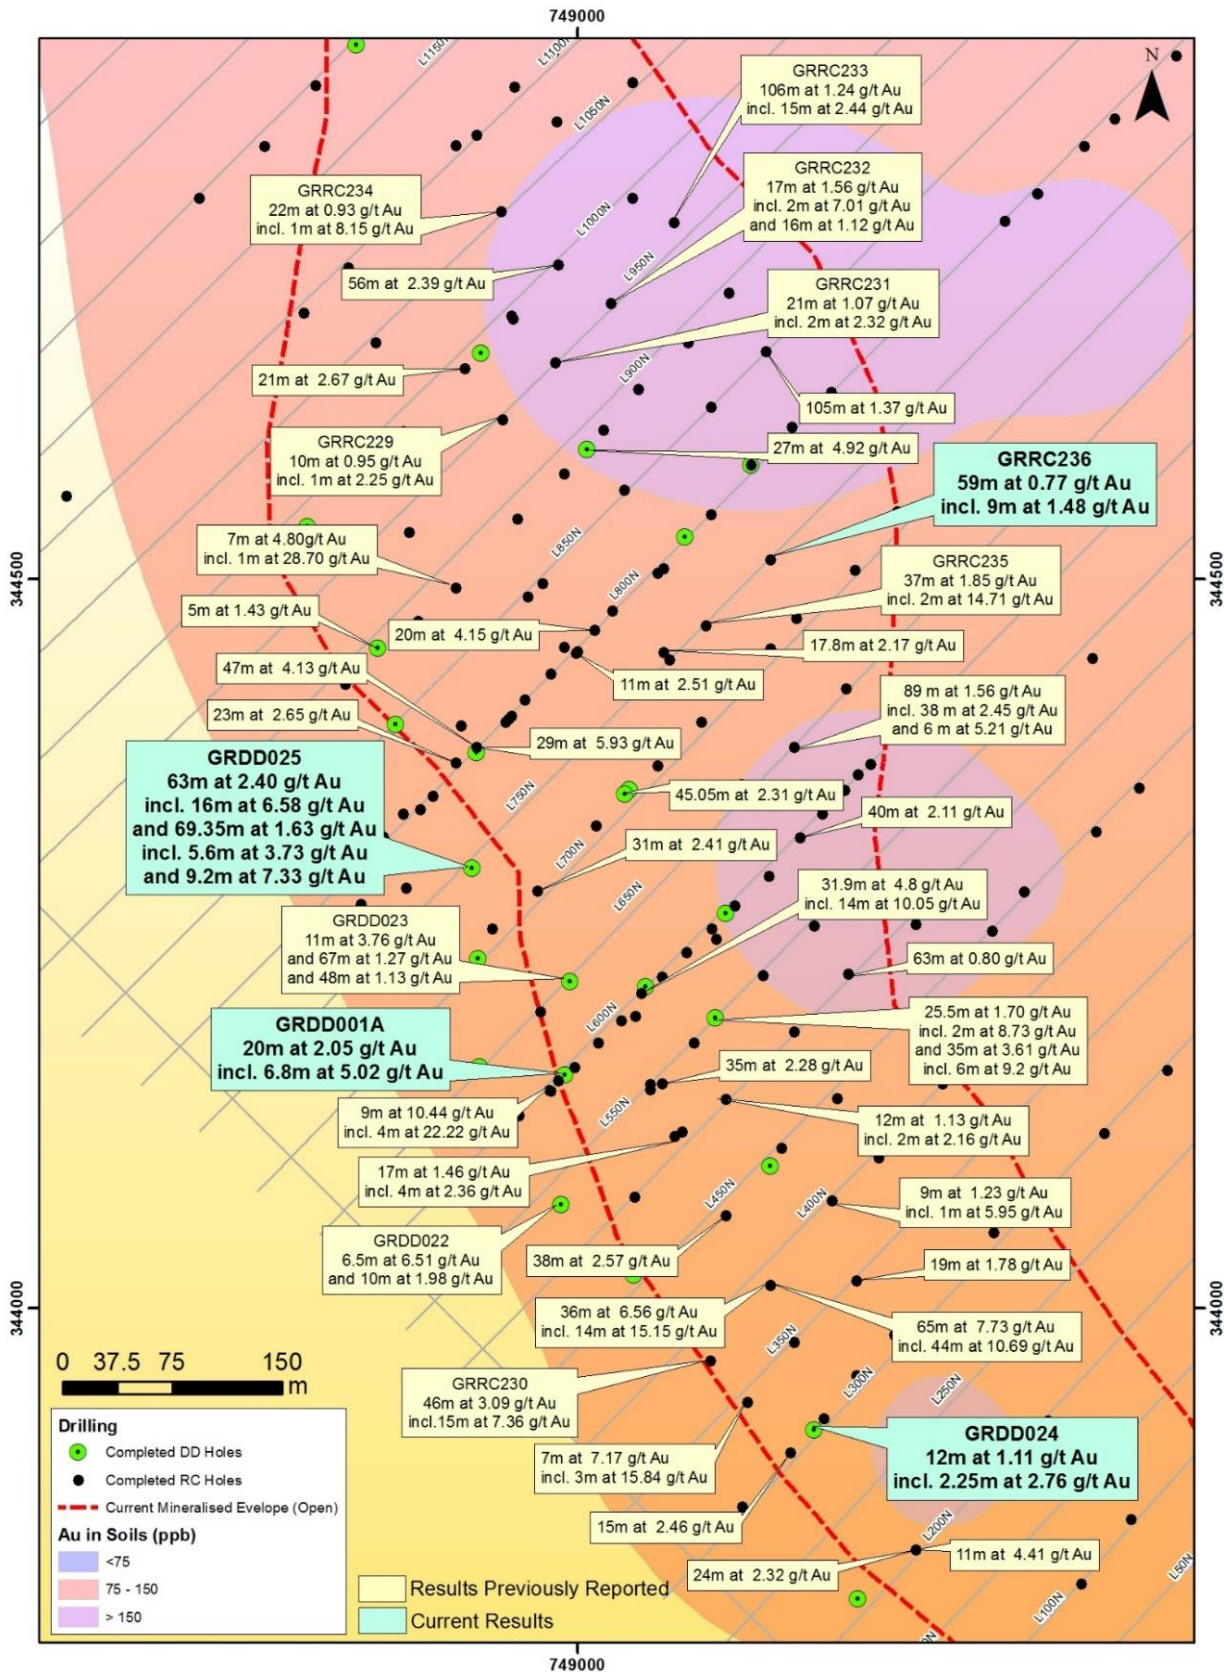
749000

L1150N
L1100N
L1050N
L1000N
L950N
L900N
L850N
L800N
L750N
L700N
L650N
L600N
L550N
L450N
L400N
L350N
L300N
L250N
L200N
L100N
L50N

N

GRRC233
106m at 1.24 g/t Au
incl. 15m at 2.44 g/t Au

GRRC232
17m at 1.56 g/t Au
incl. 2m at 7.01 g/t Au
and 16m at 1.12 g/t Au

GRRC234
22m at 0.93 g/t Au
incl. 1m at 8.15 g/t Au

56m at 2.39 g/t Au

GRRC231
21m at 1.07 g/t Au
incl. 2m at 2.32 g/t Au

21m at 2.67 g/t Au

105m at 1.37 g/t Au

GRRC229
10m at 0.95 g/t Au
incl. 1m at 2.25 g/t Au

27m at 4.92 g/t Au

GRRC236
59m at 0.77 g/t Au
incl. 9m at 1.48 g/t Au

7m at 4.80g/t Au
incl. 1m at 28.70 g/t Au

GRRC235
37m at 1.85 g/t Au
incl. 2m at 14.71 g/t Au

5m at 1.43 g/t Au

20m at 4.15 g/t Au

17.8m at 2.17 g/t Au

47m at 4.13 g/t Au

11m at 2.51 g/t Au

89 m at 1.56 g/t Au
incl. 38 m at 2.45 g/t Au
and 6 m at 5.21 g/t Au

23m at 2.65 g/t Au

29m at 5.93 g/t Au

GRDD025
63m at 2.40 g/t Au
incl. 16m at 6.58 g/t Au
and 69.35m at 1.63 g/t Au
incl. 5.6m at 3.73 g/t Au
and 9.2m at 7.33 g/t Au

45.05m at 2.31 g/t Au

40m at 2.11 g/t Au

31m at 2.41 g/t Au

31.9m at 4.8 g/t Au
incl. 14m at 10.05 g/t Au

GRDD023
11m at 3.76 g/t Au
and 67m at 1.27 g/t Au
and 48m at 1.13 g/t Au

63m at 0.80 g/t Au

GRDD001A
20m at 2.05 g/t Au
incl. 6.8m at 5.02 g/t Au

25.5m at 1.70 g/t Au
incl. 2m at 8.73 g/t Au
and 35m at 3.61 g/t Au
incl. 6m at 9.2 g/t Au

35m at 2.28 g/t Au

9m at 10.44 g/t Au
incl. 4m at 22.22 g/t Au

12m at 1.13 g/t Au
incl. 2m at 2.16 g/t Au

17m at 1.46 g/t Au
incl. 4m at 2.36 g/t Au

9m at 1.23 g/t Au
incl. 1m at 5.95 g/t Au

GRDD022
6.5m at 6.51 g/t Au
and 10m at 1.98 g/t Au

38m at 2.57 g/t Au

19m at 1.78 g/t Au

36m at 6.56 g/t Au
incl. 14m at 15.15 g/t Au

65m at 7.73 g/t Au
incl. 44m at 10.69 g/t Au

GRRC230
46m at 3.09 g/t Au
incl.15m at 7.36 g/t Au

GRDD024
12m at 1.11 g/t Au
incl. 2.25m at 2.76 g/t Au

7m at 7.17 g/t Au
incl. 3m at 15.84 g/t Au

15m at 2.46 g/t Au

11m at 4.41 g/t Au

24m at 2.32 g/t Au

344500
344000

0 37.5 75 150 m

Drilling
Completed DD Holes
Completed RC Holes
Current Mineralised Evelope (Open)
Au in Soils (ppb)
<75
75 - 150
> 150

Results Previously Reported
Current Results

749000